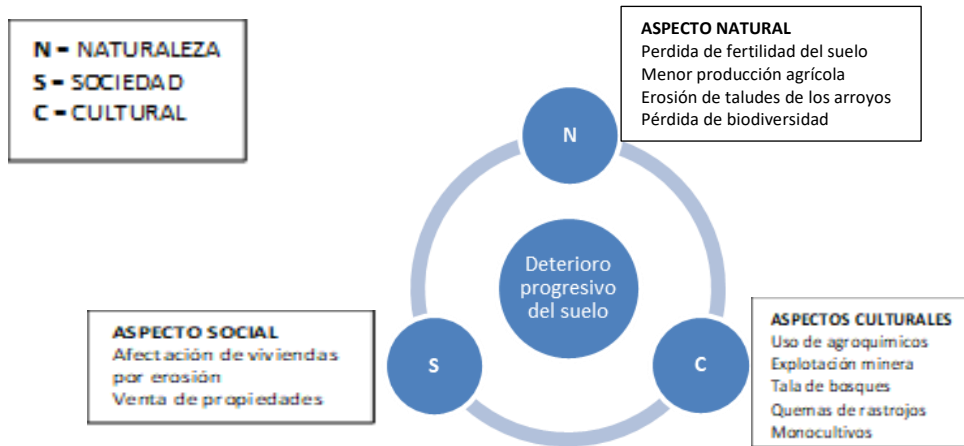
N - NATURALEZA
S - SOCIEDAD
C - CULTURAL

ASPECTO NATURAL
Perdida de fertilidad del suelo
Menor producción agrícola
Erosión de taludes de los arroyos
Pérdida de biodiversidad

N

Deterioro progresivo del suelo

S

C

ASPECTO SOCIAL
Afectación de viviendas por erosión
Venta de propiedades

ASPECTOS CULTURALES
Uso de agroquímicos
Explotación minera
Tala de bosques
Quemas de rastrojos
Monocultivos